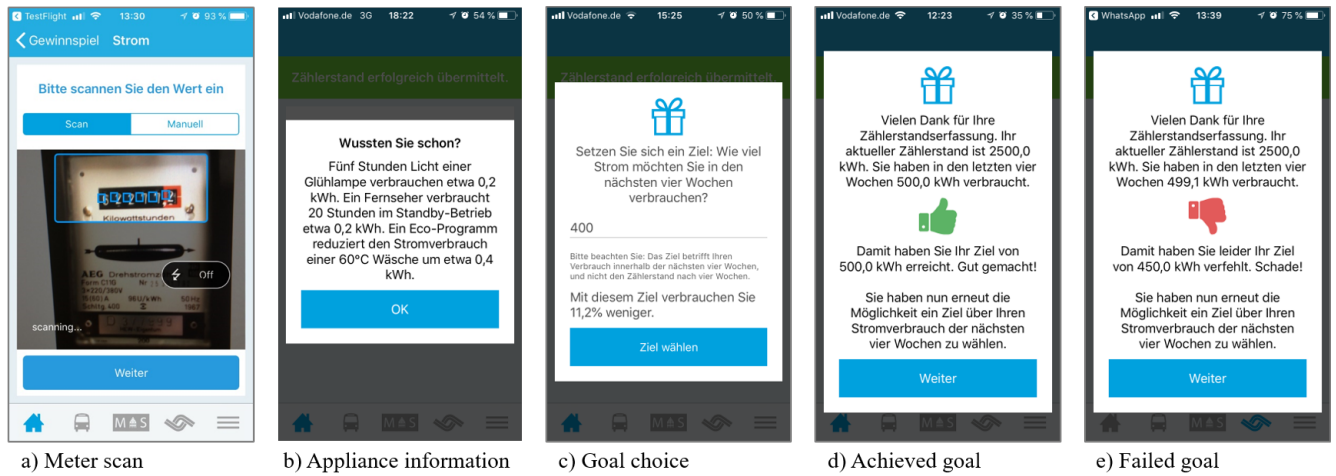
TestFlight 13:30 93 %
Gewinnspiel Strom
Bitte scannen Sie den Wert ein
Scan | Manuell
Kilowattstunden
AEG Drehstrom
Off
scanning...
Weiter

a) Meter scan

Vodafone.de 3G 18:22 54 %
Zählerstand erfolgreich übermittelt.
Wussten Sie schon?
Fünf Stunden Licht einer Glühlampe verbrauchen etwa 0,2 kWh. Ein Fernseher verbraucht 20 Stunden im Standby-Betrieb etwa 0,2 kWh. Ein Eco-Programm reduziert den Stromverbrauch einer 60°C Wäsche um etwa 0,4 kWh.
OK

b) Appliance information

Vodafone.de 15:25 50 %
Zählerstand erfolgreich übermittelt.
Setzen Sie sich ein Ziel: Wie viel Strom möchten Sie in den nächsten vier Wochen verbrauchen?
400
Bitte beachten Sie: Das Ziel betrifft Ihren Verbrauch innerhalb der nächsten vier Wochen, und nicht den Zählerstand nach vier Wochen.
Mit diesem Ziel verbrauchen Sie 11,2% weniger.
Ziel wählen

c) Goal choice

Vodafone.de 12:23 35 %
Vielen Dank für Ihre Zählerstandserfassung. Ihr aktueller Zählerstand ist 2500,0 kWh. Sie haben in den letzten vier Wochen 500,0 kWh verbraucht.
Damit haben Sie Ihr Ziel von 500,0 kWh erreicht. Gut gemacht!
Sie haben nun erneut die Möglichkeit ein Ziel über Ihren Stromverbrauch der nächsten vier Wochen zu wählen.
Weiter

d) Achieved goal

WhatsApp 13:39 75 %
Vielen Dank für Ihre Zählerstandserfassung. Ihr aktueller Zählerstand ist 2500,0 kWh. Sie haben in den letzten vier Wochen 499,1 kWh verbraucht.
Damit haben Sie leider Ihr Ziel von 450,0 kWh verfehlt. Schade!
Sie haben nun erneut die Möglichkeit ein Ziel über Ihren Stromverbrauch der nächsten vier Wochen zu wählen.
Weiter

e) Failed goal